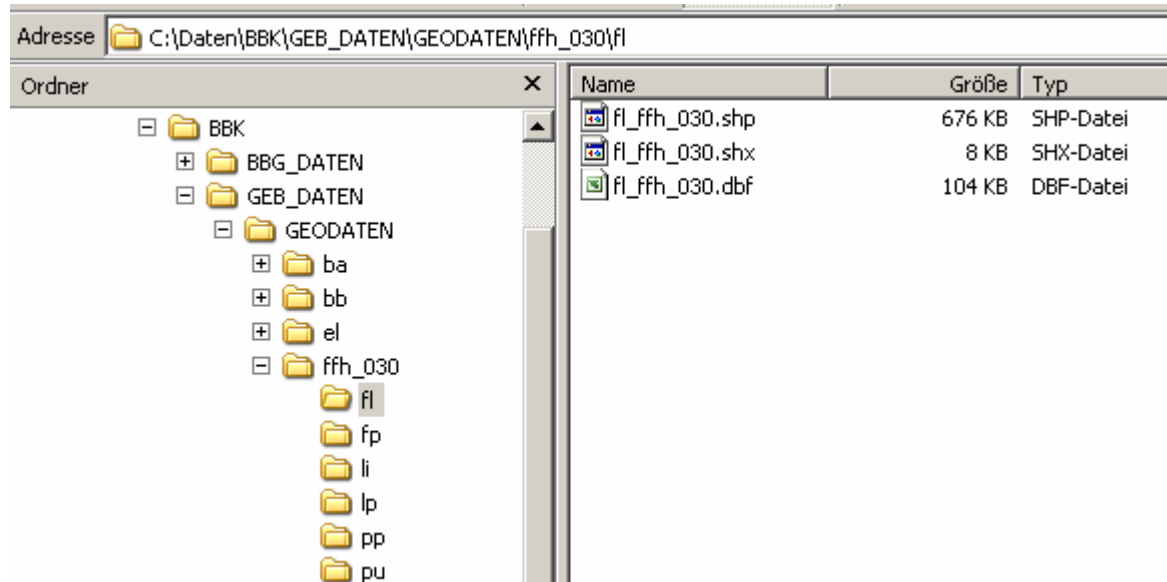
Adresse C:\Daten\BBK\GEB_DATEN\GEODATEN\ffh_030\fl

Ordner ×

BBK
BBG_DATEN
GEB_DATEN
GEODATEN
ba
bb
el
ffh_030
fl
fp
li
lp
pp
pu

| Name | Größe | Typ |
|---|---|---|
| fl_ffh_030.shp | 676 KB | SHP-Datei |
| fl_ffh_030.shx | 8 KB | SHX-Datei |
| fl_ffh_030.dbf | 104 KB | DBF-Datei |